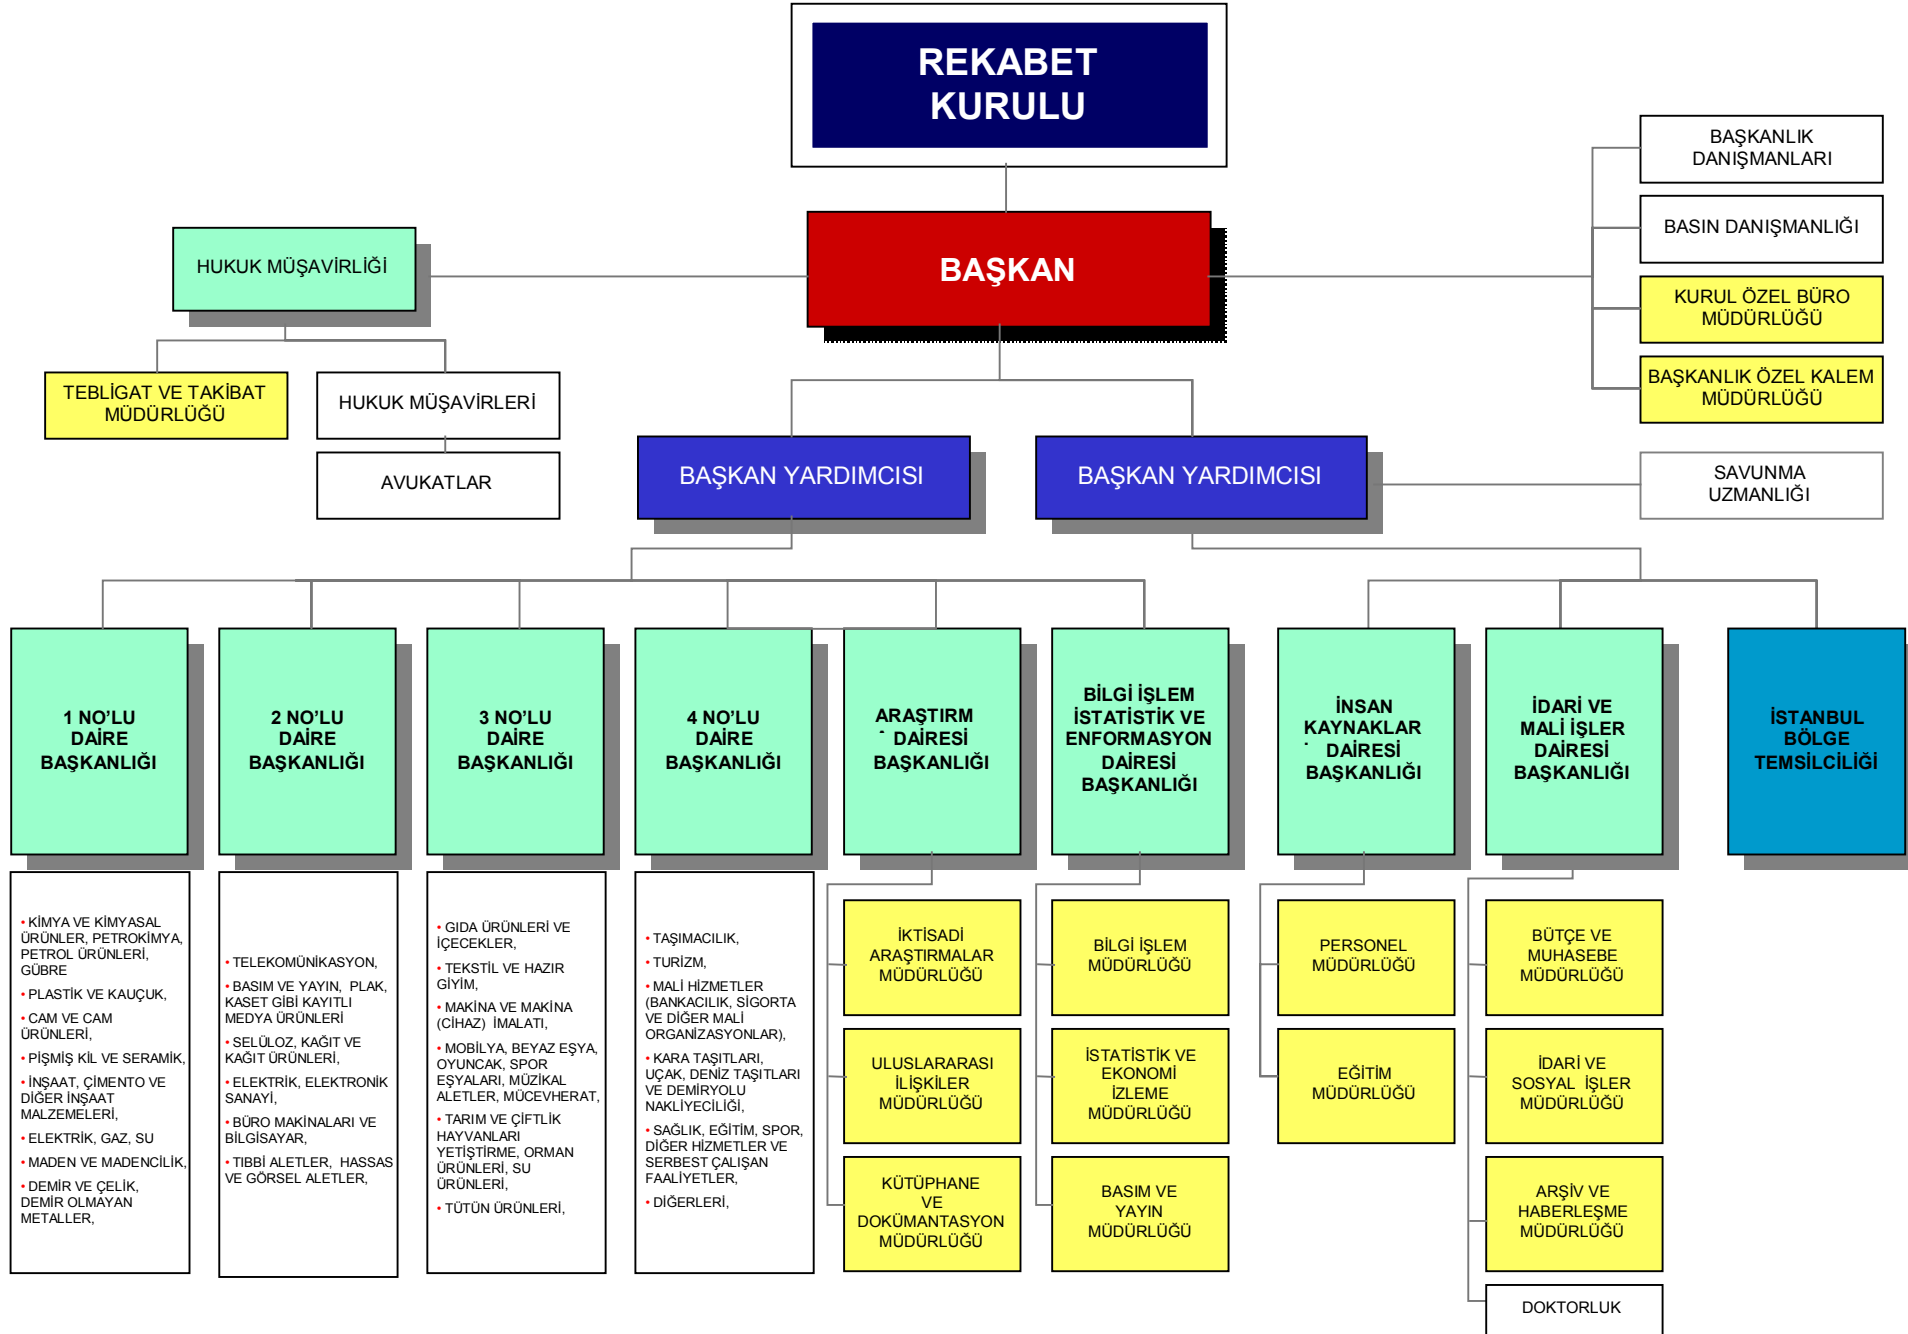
REKABET KURULU

BAŞKANLIK DANIŞMANLARI

BASIN DANIŞMANLIĞI

KURUL ÖZEL BÜRO MÜDÜRLÜĞÜ

BAŞKANLIK ÖZEL KALEM MÜDÜRLÜĞÜ

HUKUK MÜŞAVİRLİĞİ

BAŞKAN

TEBLİGAT VE TAKİBAT MÜDÜRLÜĞÜ

HUKUK MÜŞAVİRLERİ

AVUKATLAR

BAŞKAN YARDIMCISI

BAŞKAN YARDIMCISI

SAVUNMA UZMANLIĞI

1 NO'LU DAİRE BAŞKANLIĞI

2 NO'LU DAİRE BAŞKANLIĞI

3 NO'LU DAİRE BAŞKANLIĞI

4 NO'LU DAİRE BAŞKANLIĞI

ARAŞTIRMA DAİRESİ BAŞKANLIĞI

BİLGİ İŞLEM İSTATİSTİK VE ENFORMASYON DAİRESİ BAŞKANLIĞI

İNSAN KAYNAKLARI DAİRESİ BAŞKANLIĞI

İDARİ VE MALİ İŞLER DAİRESİ BAŞKANLIĞI

İSTANBUL BÖLGE TEMSİLCİLİĞİ

• KİMYA VE KİMYASAL ÜRÜNLER, PETROKİMYA, PETROL ÜRÜNLERİ, GÜBRE
• PLASTİK VE KAUÇUK,
• CAM VE CAM ÜRÜNLERİ,
• PİŞMİŞ KİL VE SERAMİK,
• İNŞAAT, ÇİMENTO VE DİĞER İNŞAAT MALZEMELERİ,
• ELEKTRİK, GAZ, SU
• MADEN VE MADENCİLİK,
• DEMİR VE ÇELİK, DEMİR OLMAYAN METALLER,

• TELEKOMÜNİKASYON,
• BASIM VE YAYIN, PLAK, KASET GİBİ KAYITLI MEDYA ÜRÜNLERİ
• SELÜLOZ, KAĞIT VE KAĞIT ÜRÜNLERİ,
• ELEKTRİK, ELEKTRONİK SANAYİ,
• BÜRO MAKİNALARI VE BİLGİSAYAR,
• TIBBİ ALETLER, HASSAS VE GÖRSEL ALETLER,

• GIDA ÜRÜNLERİ VE İÇECEKLER,
• TEKSTİL VE HAZIR GİYİM,
• MAKİNA VE MAKİNA (CİHAZ) İMALATI,
• MOBİLYA, BEYAZ EŞYA, OYUNCAK, SPOR EŞYALARI, MÜZİKAL ALETLER, MÜCEVHERAT,
• TARIM VE ÇİFTLİK HAYVANLARI YETİŞTİRME, ORMAN ÜRÜNLERİ, SU ÜRÜNLERİ,
• TÜTÜN ÜRÜNLERİ,

• TAŞIMACILIK,
• TURİZM,
• MALİ HİZMETLER (BANKACILIK, SİGORTA VE DİĞER MALİ ORGANİZASYONLAR),
• KARA TAŞITLARI, UÇAK, DENİZ TAŞITLARI VE DEMİRYOLU NAKLİYECİLİĞİ,
• SAĞLIK, EĞİTİM, SPOR, DİĞER HİZMETLER VE SERBEST ÇALIŞAN FAALİYETLER,
• DİĞERLERİ,

İKTİSADİ ARAŞTIRMALAR MÜDÜRLÜĞÜ

ULUSLARARASI İLİŞKİLER MÜDÜRLÜĞÜ

KÜTÜPHANE VE DOKÜMANTASYON MÜDÜRLÜĞÜ

BİLGİ İŞLEM MÜDÜRLÜĞÜ

İSTATİSTİK VE EKONOMİ İZLEME MÜDÜRLÜĞÜ

BASIM VE YAYIN MÜDÜRLÜĞÜ

PERSONEL MÜDÜRLÜĞÜ

EĞİTİM MÜDÜRLÜĞÜ

BÜTÇE VE MUHASEBE MÜDÜRLÜĞÜ

İDARİ VE SOSYAL İŞLER MÜDÜRLÜĞÜ

ARŞİV VE HABERLEŞME MÜDÜRLÜĞÜ

DOKTORLUK